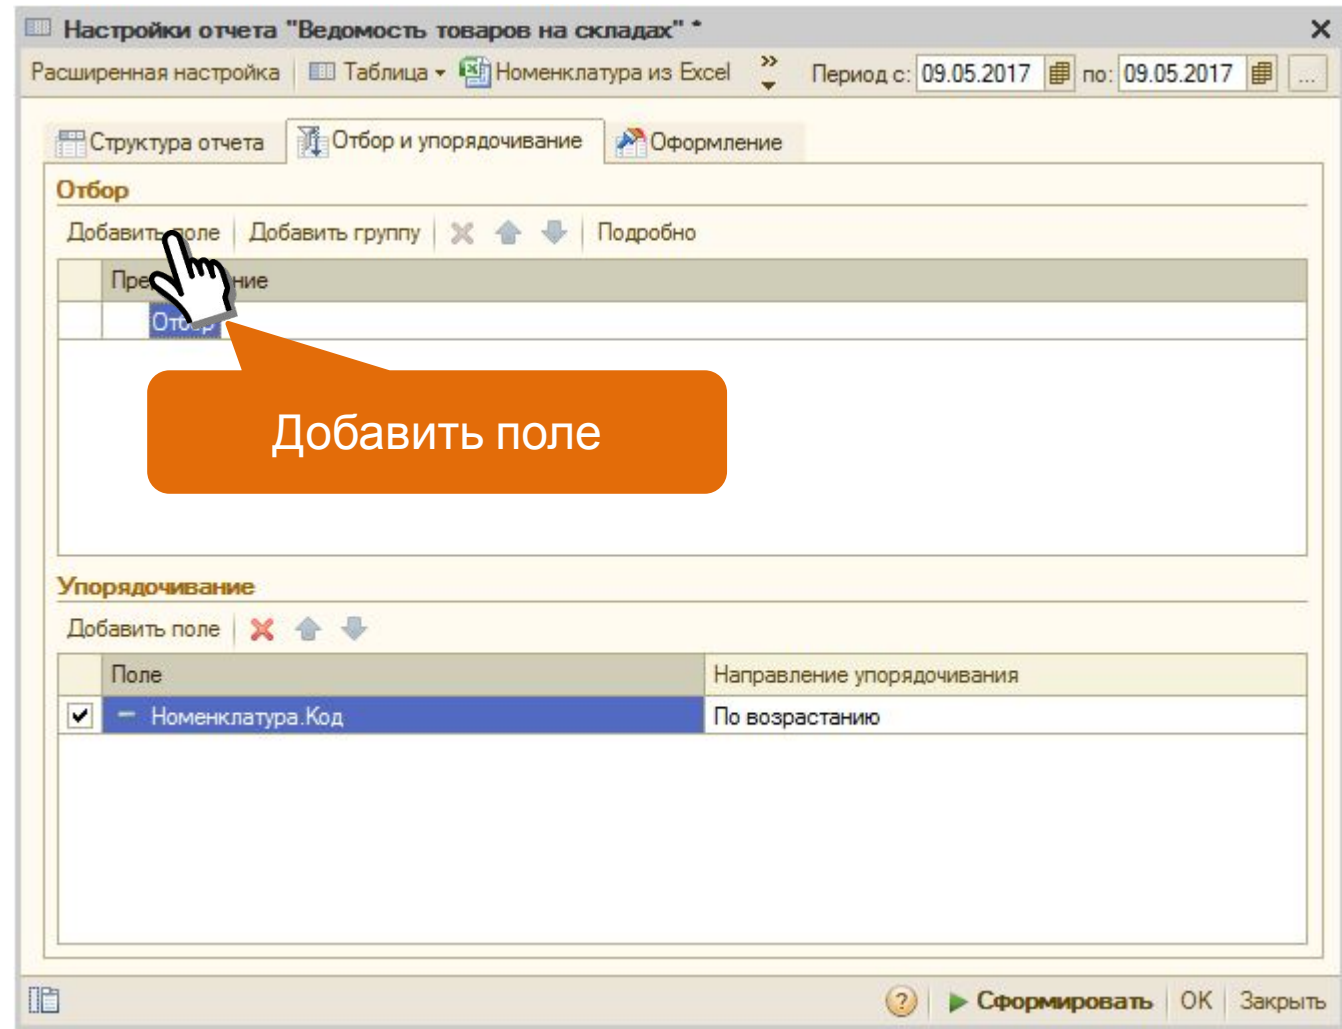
Настройки отчета "Ведомость товаров на складах" *

Расширенная настройка | Таблица | Номенклатура из Excel | Период с: 09.05.2017 | по: 09.05.2017 | ...

Структура отчета | Отбор и упорядочивание | Оформление

Отбор

Добавить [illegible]оле | Добавить группу | Подробно

| | Пре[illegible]ние |
|---|---|
| | От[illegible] |

Добавить поле

Упорядочивание

Добавить поле

| | Поле | Направление упорядочивания |
|---|---|---|
| ✔ | Номенклатура.Код | По возрастанию |

Сформировать | ОК | Закрыть